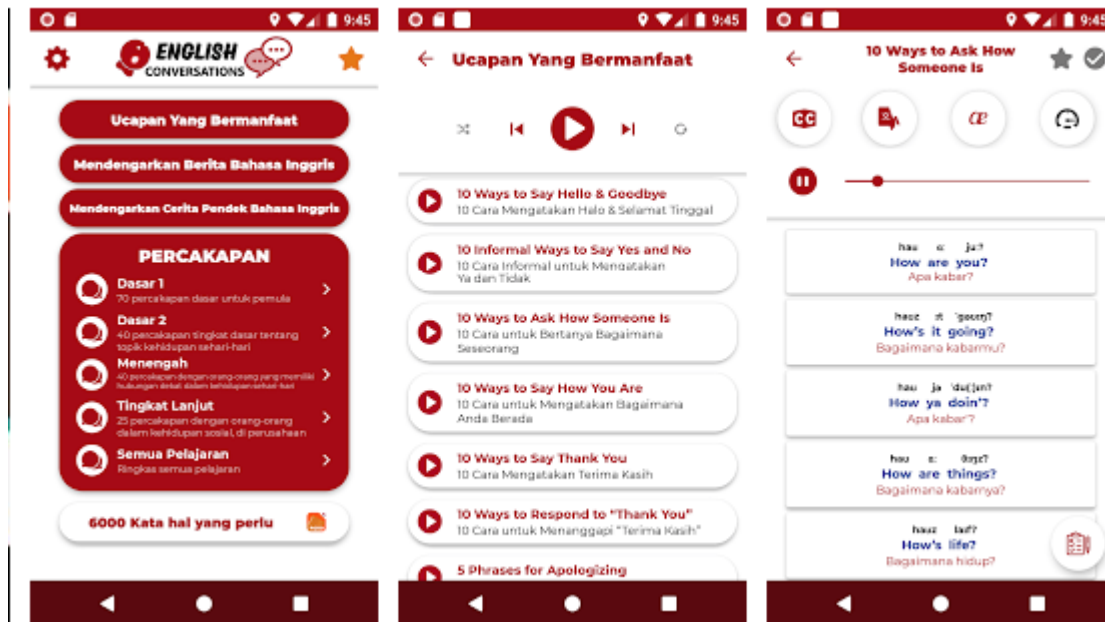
9:45

ENGLISH CONVERSATIONS

Ucapan Yang Bermanfaat

Mendengarkan Berita Bahasa Inggris

Mendengarkan Cerita Pendek Bahasa Inggris

PERCAKAPAN

Dasar 1
70 percakapan dasar untuk pemula

Dasar 2
40 percakapan tingkat dasar tentang topik kehidupan sehari-hari

Menengah
40 percakapan dengan orang-orang yang memiliki hubungan dekat dalam kehidupan sehari-hari

Tingkat Lanjut
25 percakapan dengan orang-orang dalam kehidupan sosial, di perusahaan

Semua Pelajaran
Ringkas semua pelajaran

6000 Kata hal yang perlu

9:45

Ucapan Yang Bermanfaat

10 Ways to Say Hello & Goodbye
10 Cara Mengatakan Halo & Selamat Tinggal

10 Informal Ways to Say Yes and No
10 Cara Informal untuk Mengatakan Ya dan Tidak

10 Ways to Ask How Someone Is
10 Cara untuk Bertanya Bagaimana Seseorang

10 Ways to Say How You Are
10 Cara untuk Mengatakan Bagaimana Anda Berada

10 Ways to Say Thank You
10 Cara Mengatakan Terima Kasih

10 Ways to Respond to "Thank You"
10 Cara untuk Menanggapi "Terima Kasih"

5 Phrases for Apologizing

9:45

10 Ways to Ask How Someone Is

CC

æ

hau ɑː juː?
How are you?
Apa kabar?

hauz ɪt ˈgoʊɪŋ?
How's it going?
Bagaimana kabarmu?

hau jə ˈduː(ɪ)n?
How ya doin'?
Apa kabar?

hau ɑː θɪŋz?
How are things?
Bagaimana kabarnya?

hauz laɪf?
How's life?
Bagaimana hidup?